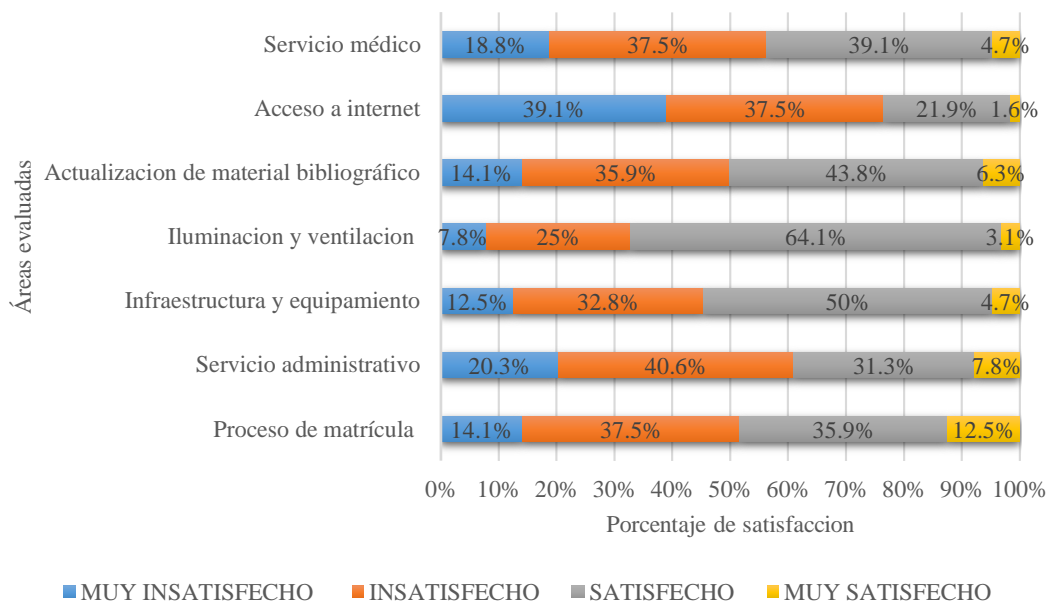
Áreas evaluadas

Servicio médico 18.8% 37.5% 39.1% 4.7%

Acceso a internet 39.1% 37.5% 21.9% 1.6%

Actualizacion de material bibliográfico 14.1% 35.9% 43.8% 6.3%

Iluminacion y ventilacion 7.8% 25% 64.1% 3.1%

Infraestructura y equipamiento 12.5% 32.8% 50% 4.7%

Servicio administrativo 20.3% 40.6% 31.3% 7.8%

Proceso de matrícula 14.1% 37.5% 35.9% 12.5%

0% 10% 20% 30% 40% 50% 60% 70% 80% 90% 100%

Porcentaje de satisfaccion

MUY INSATISFECHO INSATISFECHO SATISFECHO MUY SATISFECHO